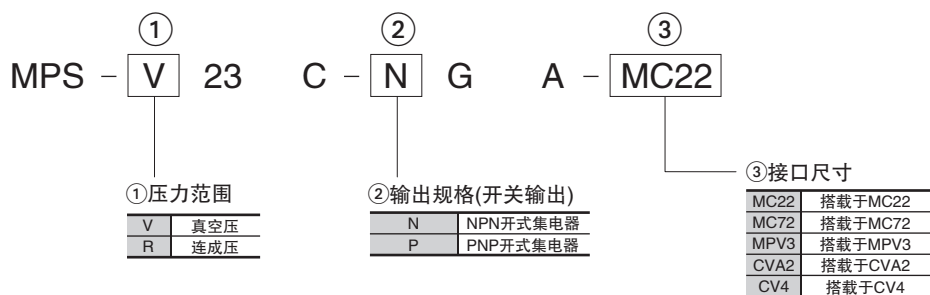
①　②　③

MPS - V 23 C - N G A - MC22

①压力范围

| V | 真空压 |
|---|---|
| R | 连成压 |

②输出规格(开关输出)

| N | NPN开式集电器 |
|---|---|
| P | PNP开式集电器 |

③接口尺寸

| MC22 | 搭载于MC22 |
|---|---|
| MC72 | 搭载于MC72 |
| MPV3 | 搭载于MPV3 |
| CVA2 | 搭载于CVA2 |
| CV4 | 搭载于CV4 |